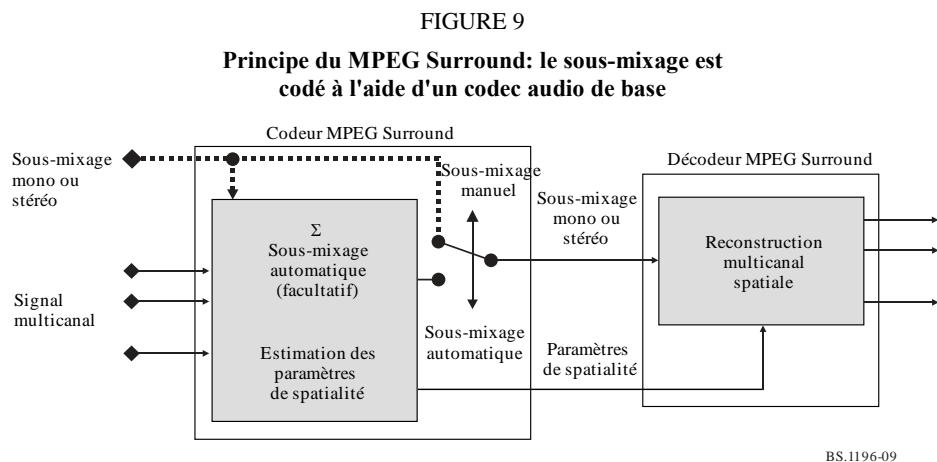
FIGURE 9

**Principe du MPEG Surround: le sous-mixage est codé à l'aide d'un codec audio de base**

Codeur MPEG Surround

Sous-mixage mono ou stéréo

Signal multicanal

$\Sigma$
Sous-mixage automatique (facultatif)

Estimation des paramètres de spatialité

Sous-mixage manuel

Sous-mixage automatique

Sous-mixage mono ou stéréo

Paramètres de spatialité

Décodeur MPEG Surround

Reconstruction multicanal spatiale

BS.1196-09